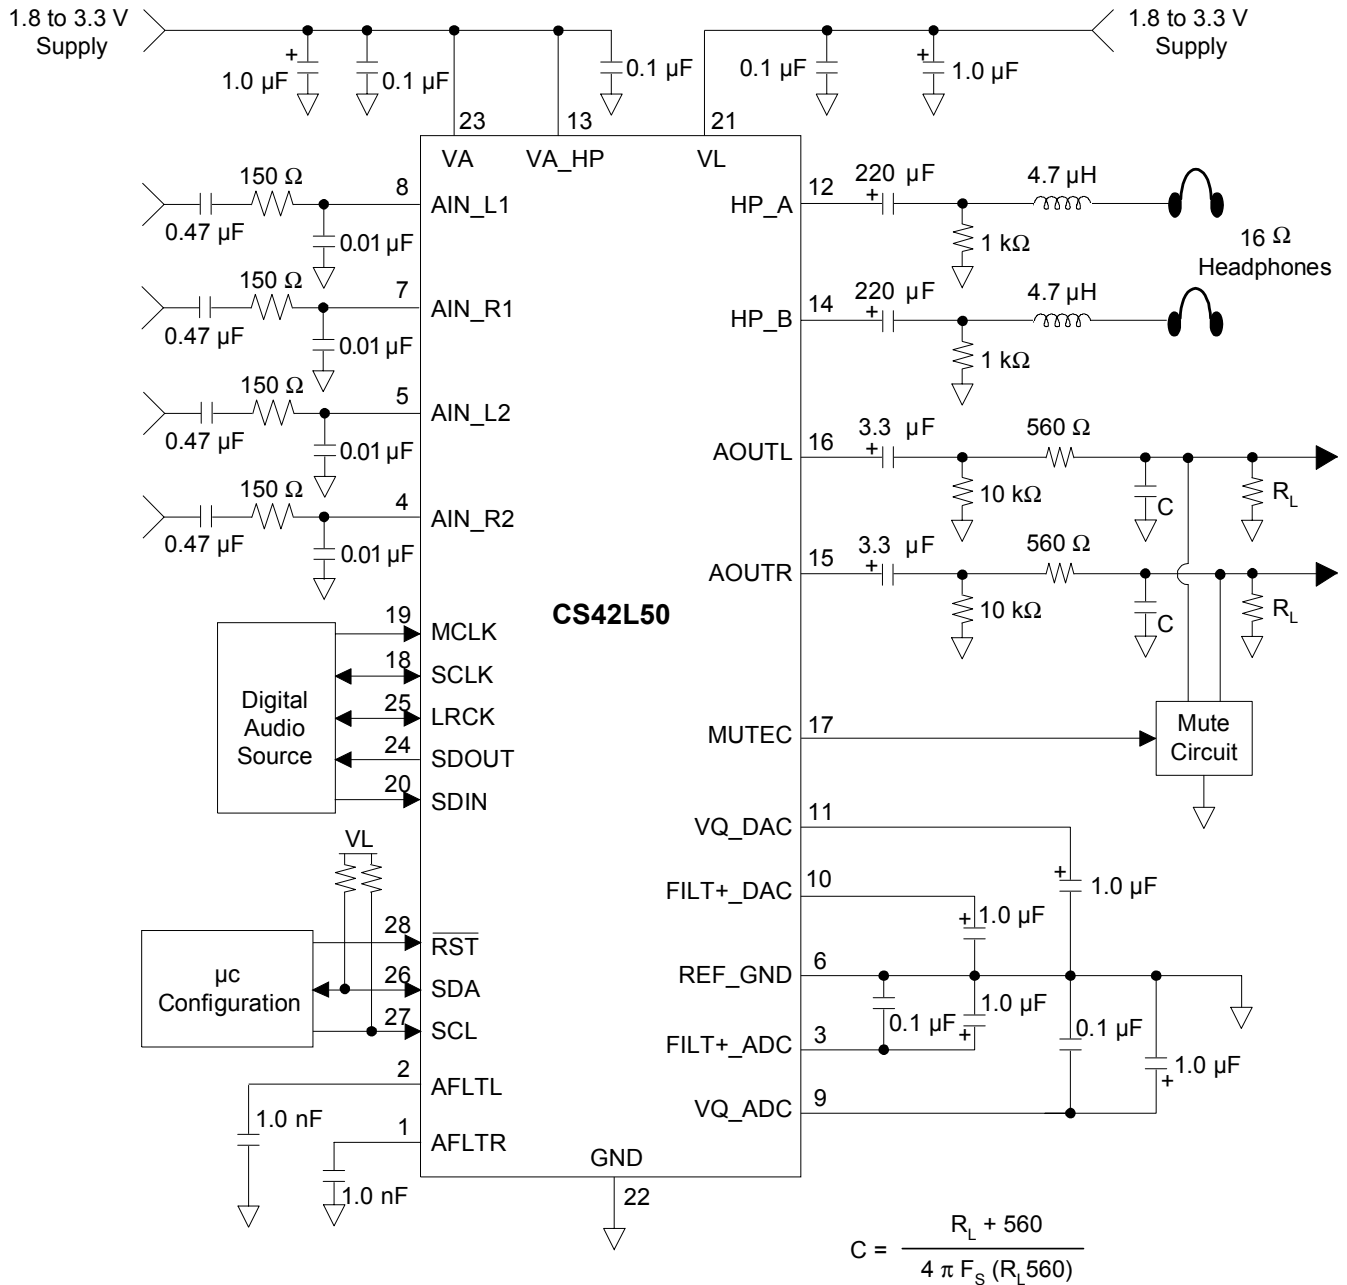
1.8 to 3.3 V Supply

1.0 µF

0.1 µF

0.1 µF

0.1 µF

1.0 µF

1.8 to 3.3 V Supply

23 VA

13 VA_HP

21 VL

150 Ω

8 AIN_L1

0.47 µF

0.01 µF

150 Ω

7 AIN_R1

0.47 µF

0.01 µF

150 Ω

5 AIN_L2

0.47 µF

0.01 µF

150 Ω

4 AIN_R2

0.47 µF

0.01 µF

HP_A 12

220 µF

4.7 µH

1 kΩ

16 Ω Headphones

HP_B 14

220 µF

4.7 µH

1 kΩ

AOUTL 16

3.3 µF

560 Ω

10 kΩ

C

$R_L$

AOUTR 15

3.3 µF

560 Ω

10 kΩ

C

$R_L$

CS42L50

Digital Audio Source

19 MCLK

18 SCLK

25 LRCK

24 SDOUT

20 SDIN

MUTEC 17

Mute Circuit

VQ_DAC 11

1.0 µF

FILT+_DAC 10

1.0 µF

REF_GND 6

0.1 µF

1.0 µF

FILT+_ADC 3

0.1 µF

1.0 µF

VQ_ADC 9

VL

µc Configuration

28 $\overline{RST}$

26 SDA

27 SCL

2 AFLTL

1.0 nF

1 AFLTR

1.0 nF

GND

22

$C = \frac{R_L + 560}{4 \pi F_S (R_L 560)}$